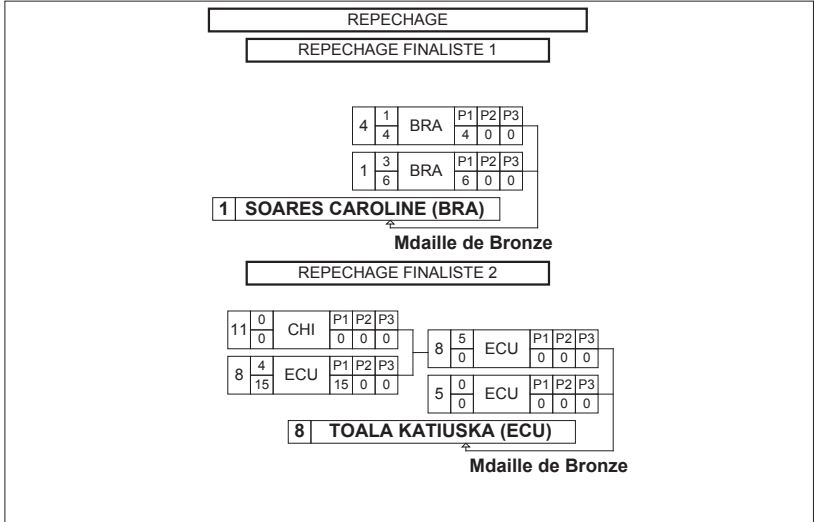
REPECHAGE

REPECHAGE FINALISTE 1

| 4 | 1 / 4 | BRA | P1 | P2 | P3 |
|---|---|---|---|---|---|
| | | | 4 | 0 | 0 |

| 1 | 3 / 6 | BRA | P1 | P2 | P3 |
|---|---|---|---|---|---|
| | | | 6 | 0 | 0 |

1 SOARES CAROLINE (BRA)

Mdaille de Bronze

REPECHAGE FINALISTE 2

| 11 | 0 / 0 | CHI | P1 | P2 | P3 |
|---|---|---|---|---|---|
| | | | 0 | 0 | 0 |

| 8 | 4 / 15 | ECU | P1 | P2 | P3 |
|---|---|---|---|---|---|
| | | | 15 | 0 | 0 |

| 8 | 5 / 0 | ECU | P1 | P2 | P3 |
|---|---|---|---|---|---|
| | | | 0 | 0 | 0 |

| 5 | 0 / 0 | ECU | P1 | P2 | P3 |
|---|---|---|---|---|---|
| | | | 0 | 0 | 0 |

8 TOALA KATIUSKA (ECU)

Mdaille de Bronze